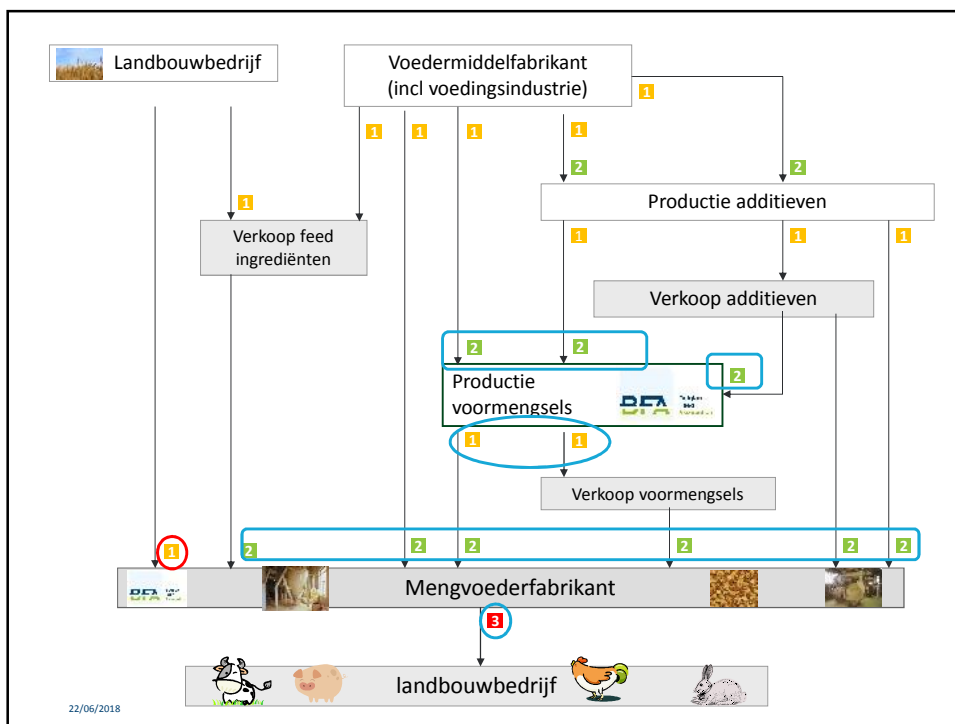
Landbouwbedrijf

Voedermiddelfabrikant (incl voedingsindustrie)

1

1 1 1 1

2 2

1

Productie additieven

Verkoop feed ingrediënten

1 1 1

Verkoop additieven

2 2

2

Productie voormengsels

BFA

1 1

Verkoop voormengsels

1 2 2 2 2 2 2

BFA

Mengvoederfabrikant

3

landbouwbedrijf

22/06/2018